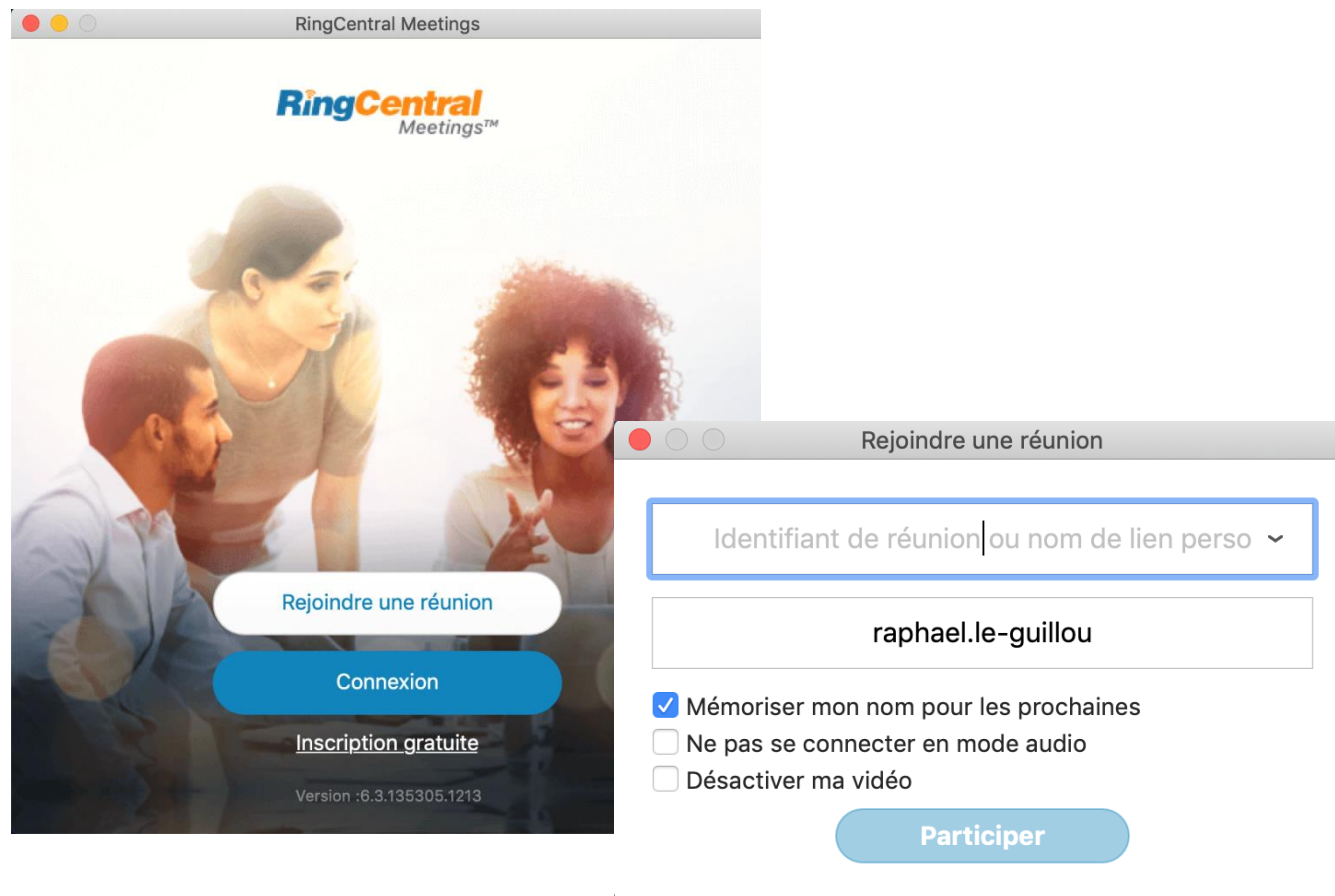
RingCentral Meetings

RingCentral Meetings™

Rejoindre une réunion

Connexion

Inscription gratuite

Version :6.3.135305.1213

Rejoindre une réunion

Identifiant de réunion ou nom de lien perso

raphael.le-guillou

Mémoriser mon nom pour les prochaines

Ne pas se connecter en mode audio

Désactiver ma vidéo

Participer